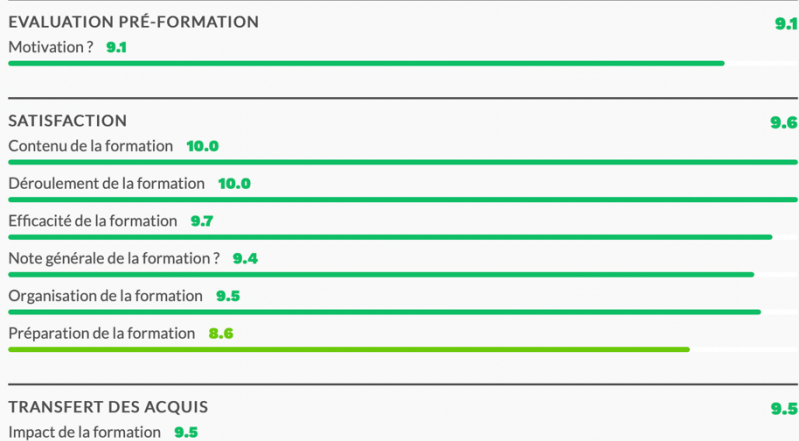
EVALUATION PRÉ-FORMATION 9.1

Motivation ? 9.1

SATISFACTION 9.6

Contenu de la formation 10.0

Déroulement de la formation 10.0

Efficacité de la formation 9.7

Note générale de la formation ? 9.4

Organisation de la formation 9.5

Préparation de la formation 8.6

TRANSFERT DES ACQUIS 9.5

Impact de la formation 9.5